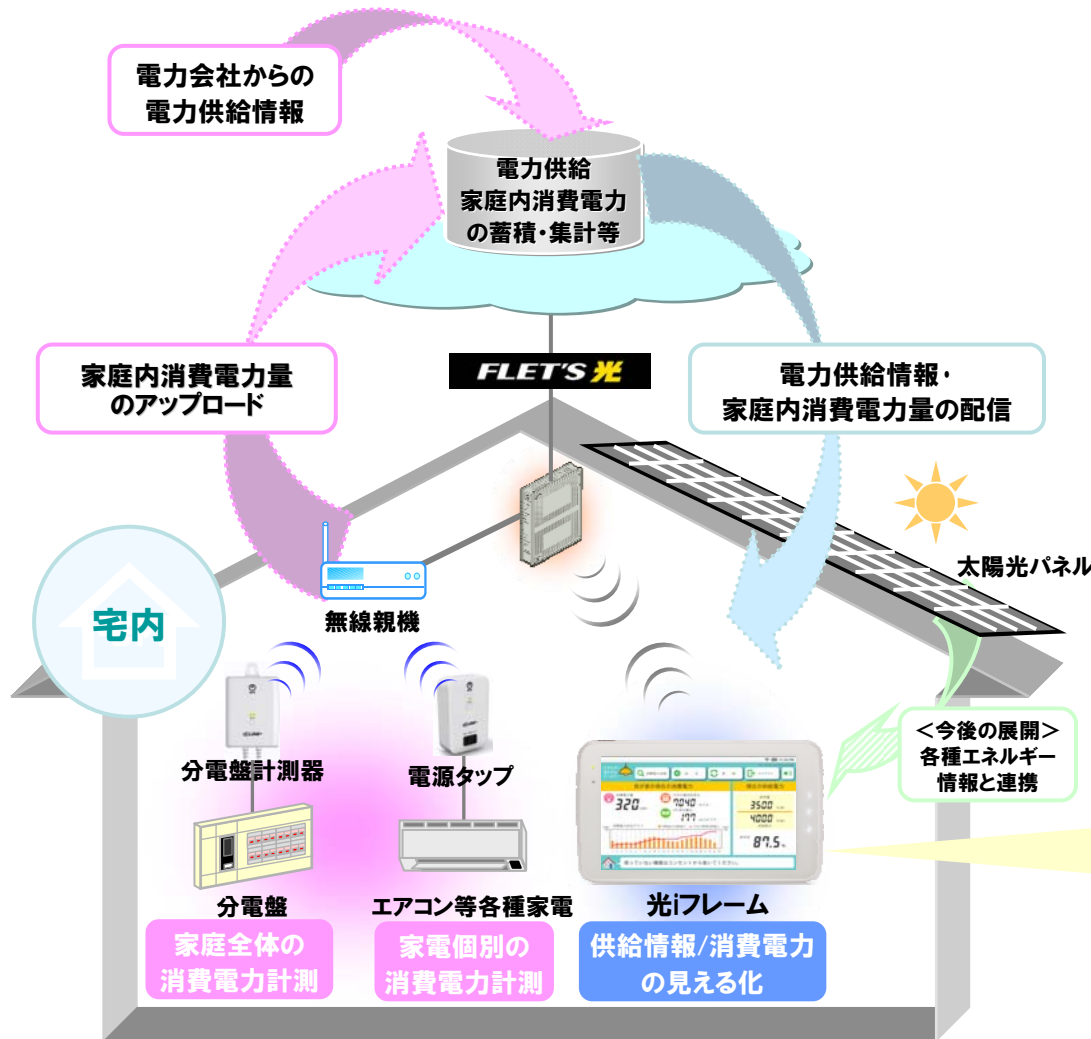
電力会社からの
電力供給情報

電力供給
家庭内消費電力
の蓄積・集計等

家庭内消費電力量
のアップロード

FLET'S光

電力供給情報・
家庭内消費電力量の配信

太陽光パネル

宅内

無線親機

分電盤計測器

電源タップ

<今後の展開>
各種エネルギー
情報と連携

分電盤

エアコン等各種家電

光iフレーム

家庭全体の
消費電力計測

家電個別の
消費電力計測

供給情報/消費電力
の見える化